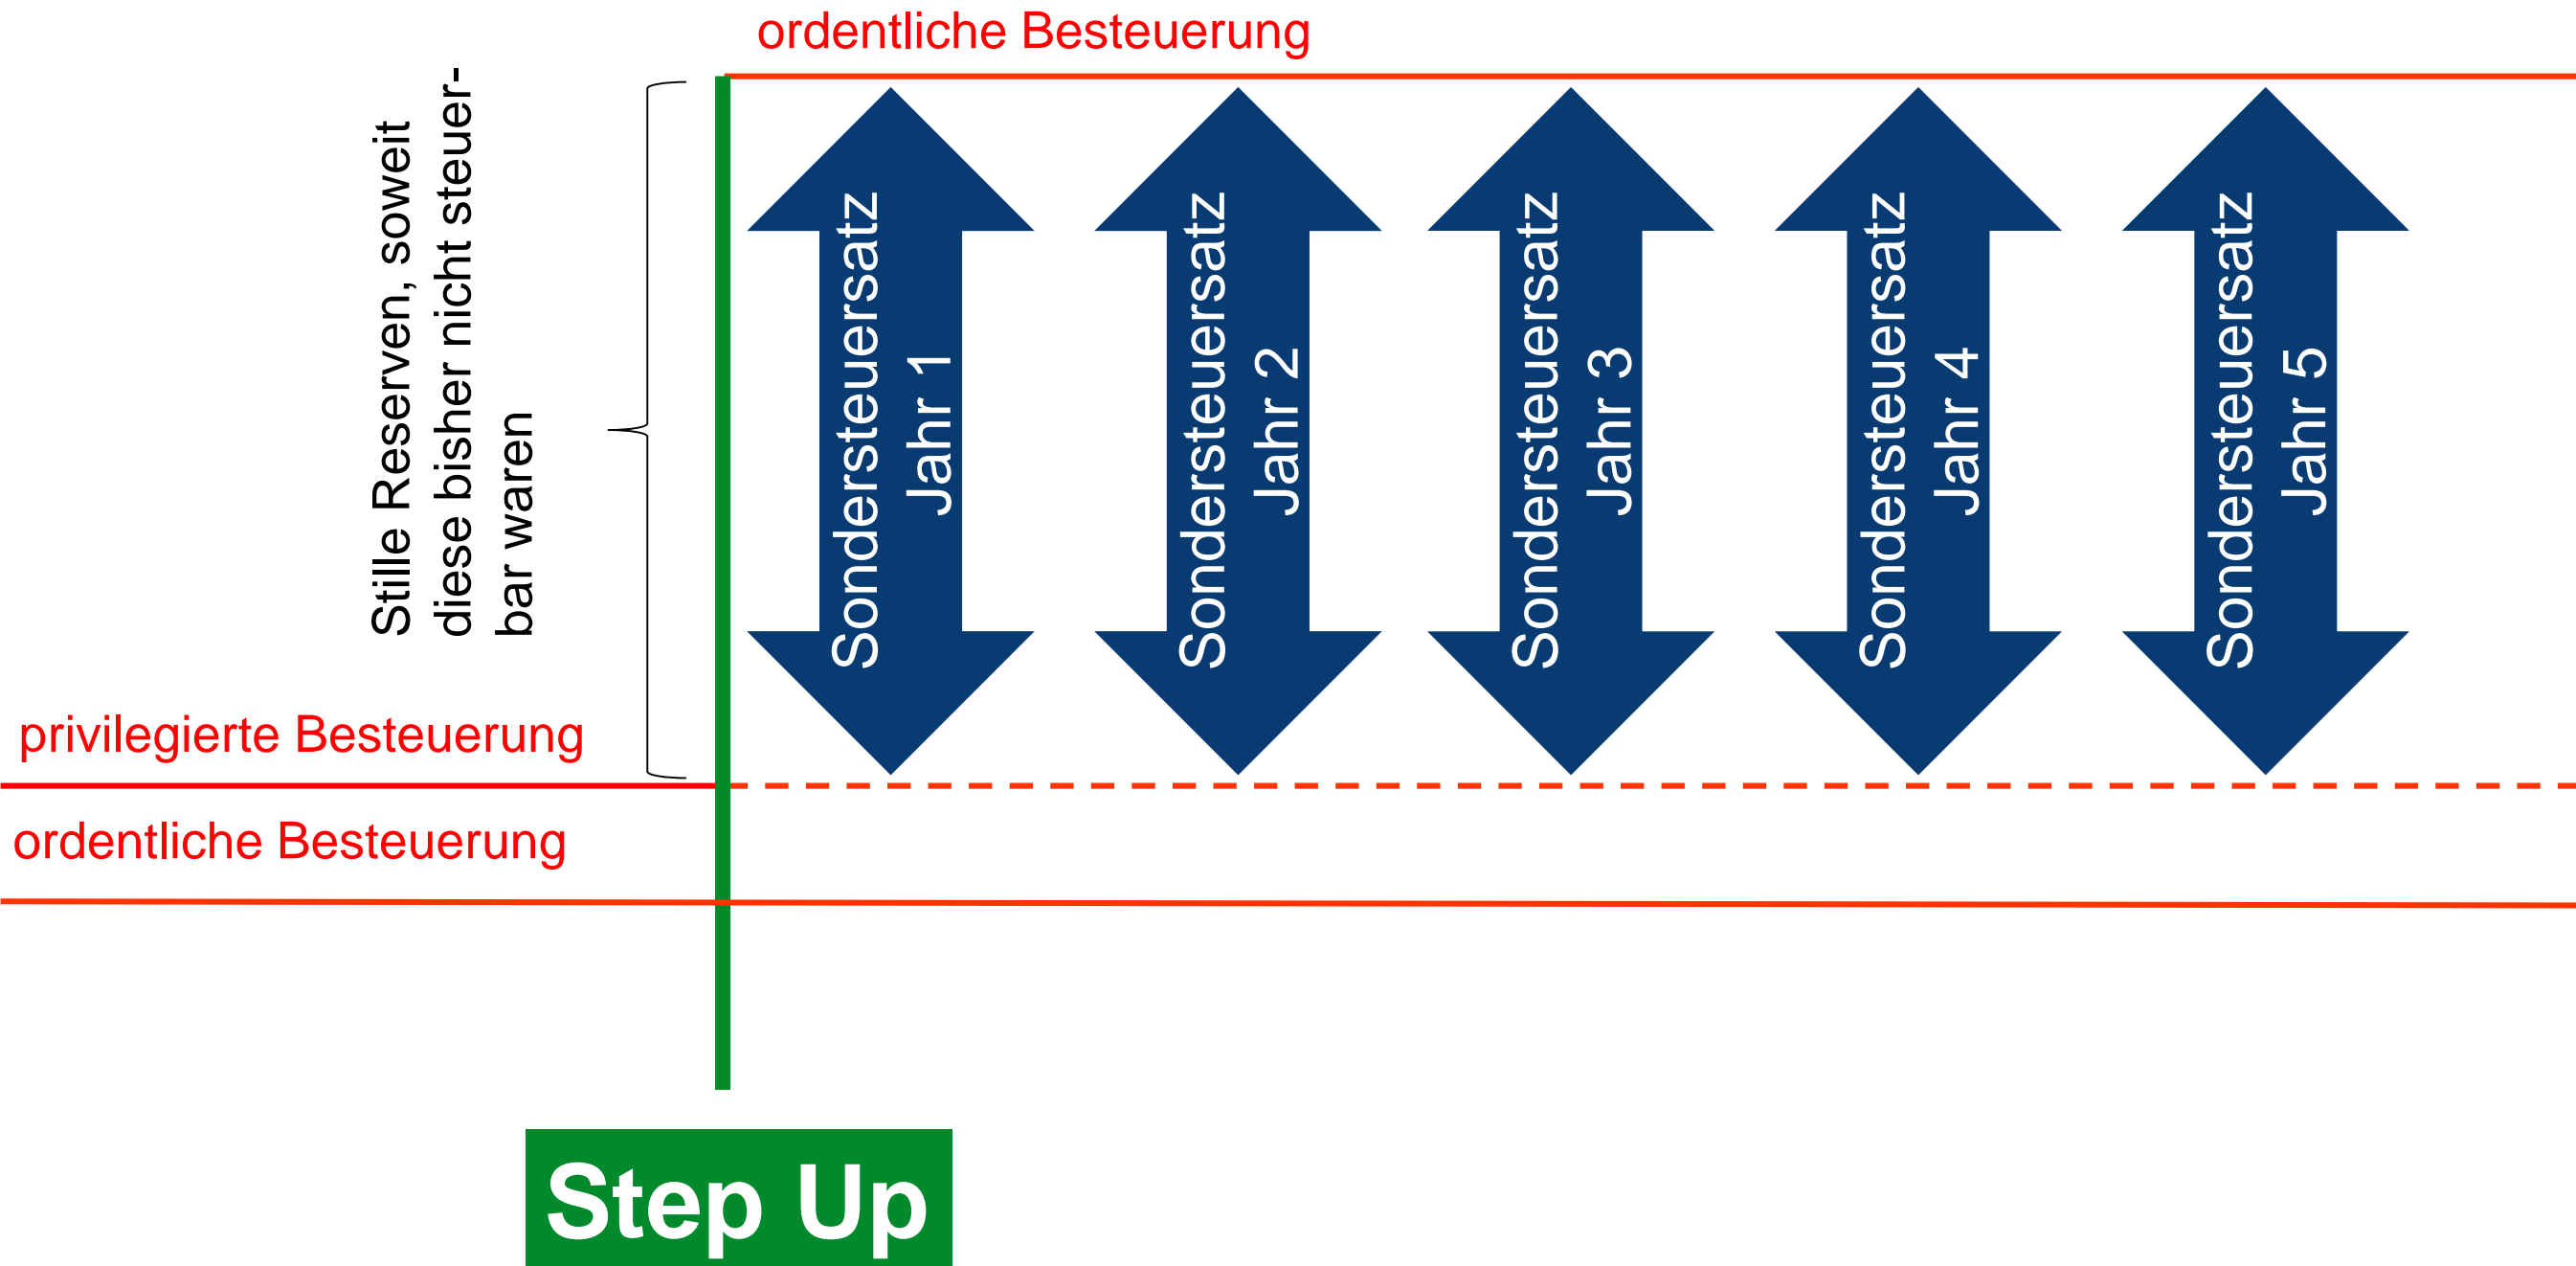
ordentliche Besteuerung

Stille Reserven, soweit diese bisher nicht steuerbar waren

Sondersteuersatz Jahr 1

Sondersteuersatz Jahr 2

Sondersteuersatz Jahr 3

Sondersteuersatz Jahr 4

Sondersteuersatz Jahr 5

privilegierte Besteuerung

ordentliche Besteuerung

Step Up